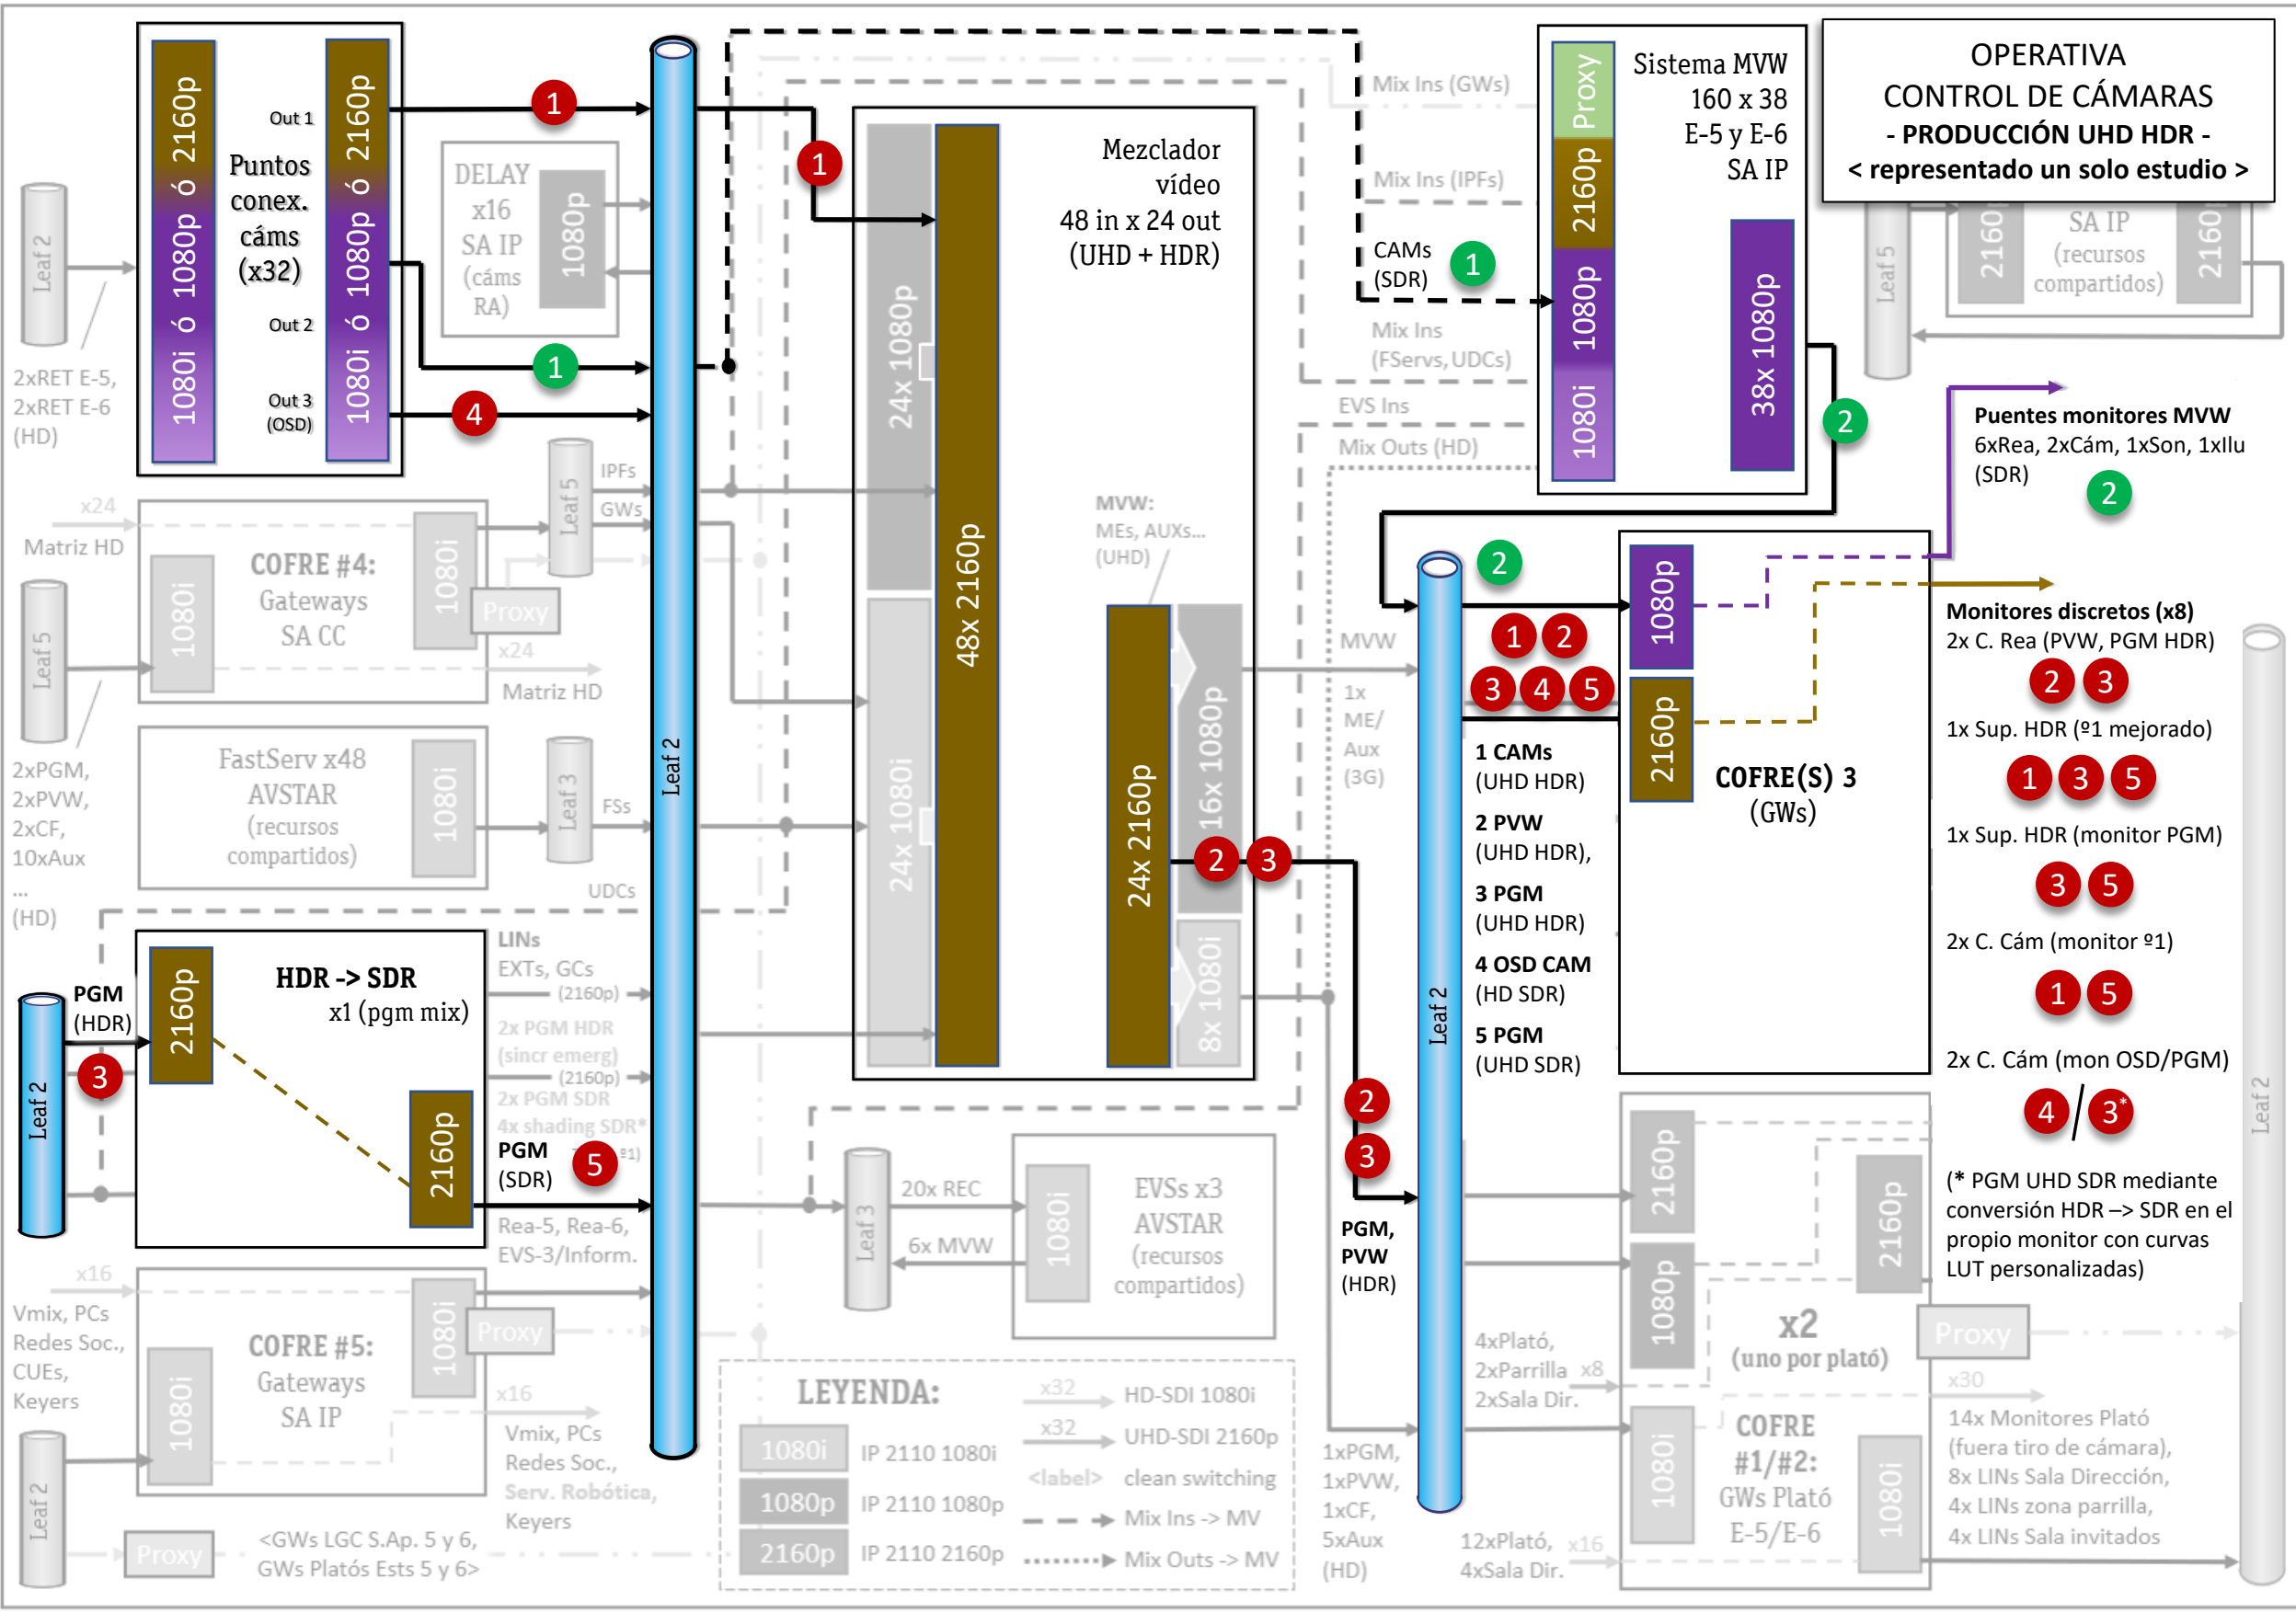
OPERATIVA
CONTROL DE CÁMARAS
- PRODUCCIÓN UHD HDR -
< representado un solo estudio >

1080i ó 1080p ó 2160p
Puntos conex. cáms (x32)
1080i ó 1080p ó 2160p
Out 1
Out 2
Out 3 (OSD)

1
1
4
1

DELAY x16 SA IP (cáms RA)
1080p

Leaf 2
2xRET E-5, 2xRET E-6 (HD)

Leaf 2

Mezclador vídeo
48 in x 24 out
(UHD + HDR)
24x 1080p
48x 2160p
24x 1080i
MVW: MEs, AUXs... (UHD)
24x 2160p
16x 1080p
8x 1080i
2 3

Mix Ins (GWs)
Mix Ins (IPFs)
CAMs (SDR)
1
Mix Ins (FServs,UDCs)
EVS Ins
Mix Outs (HD)

Sistema MVW
160 x 38
E-5 y E-6
SA IP
Proxy
2160p
1080p
1080i
38x 1080p
2

Leaf 5
2160
SA IP (recursos compartidos)
2160

Puentes monitores MVW
6xRea, 2xCám, 1xSon, 1xIlu (SDR)
2

x24
Matriz HD
Leaf 5
1080i
COFRE #4: Gateways SA CC
1080i
Proxy
Leaf 5
IPFs
GWs
x24
Matriz HD

2xPGM, 2xPVW, 2xCF, 10xAux ... (HD)

FastServ x48 AVSTAR (recursos compartidos)
1080i
Leaf 3
FSs
UDCs

MVW
1x ME/ Aux (3G)

2
Leaf 2
1 2
3 4 5
1 CAMs (UHD HDR)
2 PVW (UHD HDR),
3 PGM (UHD HDR)
4 OSD CAM (HD SDR)
5 PGM (UHD SDR)

1080p
2160p
COFRE(S) 3 (GWs)

Monitores discretos (x8)
2x C. Rea (PVW, PGM HDR)
2 3
1x Sup. HDR (º1 mejorado)
1 3 5
1x Sup. HDR (monitor PGM)
3 5
2x C. Cám (monitor º1)
1 5
2x C. Cám (mon OSD/PGM)
4 / 3*
(* PGM UHD SDR mediante conversión HDR –> SDR en el propio monitor con curvas LUT personalizadas)

Leaf 2
PGM (HDR)
3
2160p
HDR -> SDR
x1 (pgm mix)
2160p
LINs
EXTs, GCs
(2160p)
2x PGM HDR (sincr emerg)
(2160p)
2x PGM SDR
4x shading SDR*
PGM (SDR)
5
Rea-5, Rea-6, EVS-3/Inform.

Leaf 3
20x REC
6x MVW
1080i
EVSs x3 AVSTAR (recursos compartidos)

2
3
PGM, PVW (HDR)

2160p
1080p
2160p
x2 (uno por plató)
Proxy
4xPlató, 2xParrilla x8 2xSala Dir.
x30
14x Monitores Plató (fuera tiro de cámara), 8x LINs Sala Dirección, 4x LINs zona parrilla, 4x LINs Sala invitados
Leaf 2

x16
Vmix, PCs Redes Soc., CUEs, Keyers
1080i
COFRE #5: Gateways SA IP
1080i
Proxy
x16
Vmix, PCs Redes Soc., Serv. Robótica, Keyers
Leaf 2
Proxy
<GWs LGC S.Ap. 5 y 6, GWs Platós Ests 5 y 6>

LEYENDA:
1080i IP 2110 1080i
1080p IP 2110 1080p
2160p IP 2110 2160p
x32 HD-SDI 1080i
x32 UHD-SDI 2160p
<label> clean switching
Mix Ins -> MV
Mix Outs -> MV

1xPGM, 1xPVW, 1xCF, 5xAux (HD)
12xPlató, x16 4xSala Dir.
1080i
COFRE #1/#2: GWs Plató E-5/E-6
1080i